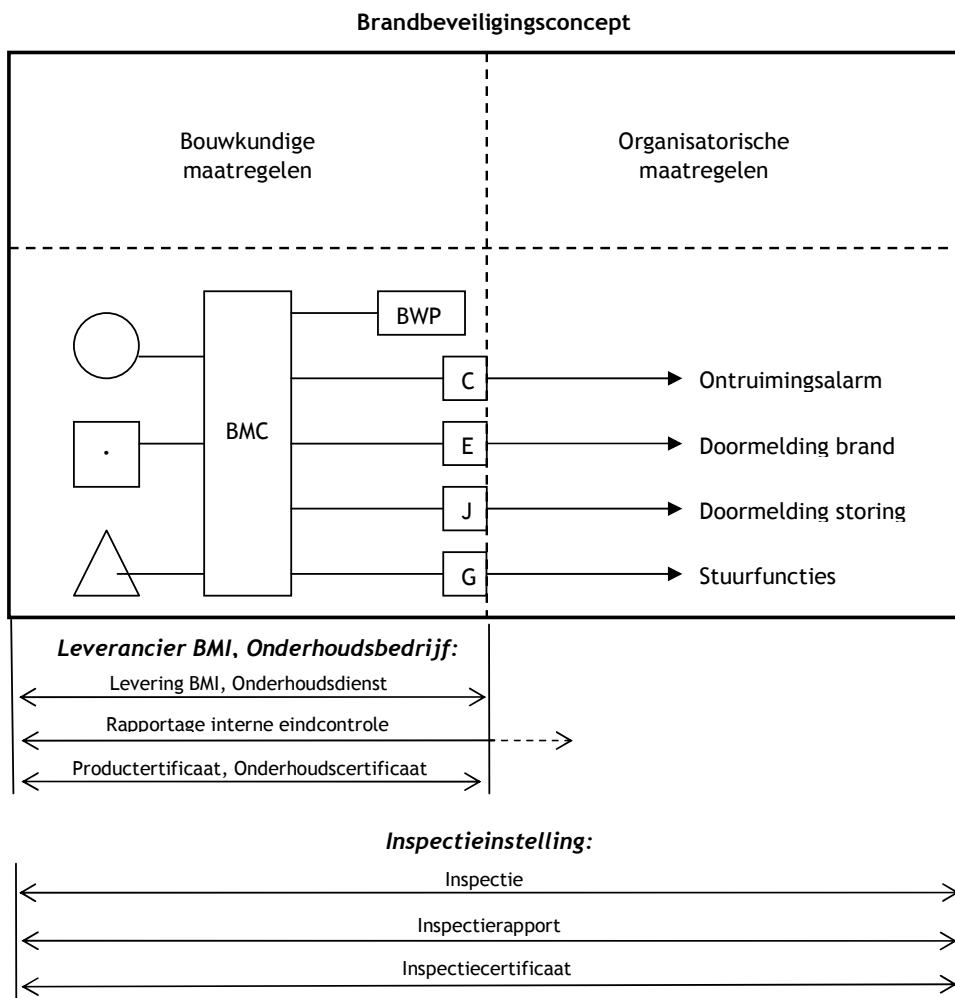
Brandbeveiligingsconcept

Bouwkundige maatregelen

Organisatorische maatregelen

BWP

BMC

C

E

J

G

Ontruimingsalarm

Doormelding brand

Doormelding storing

Stuurfuncties

Leverancier BMI, Onderhoudsbedrijf:

Levering BMI, Onderhoudsdienst

Rapportage interne eindcontrole

Productertificaat, Onderhoudscertificaat

Inspectieinstelling:

Inspectie

Inspectierapport

Inspectiecertificaat